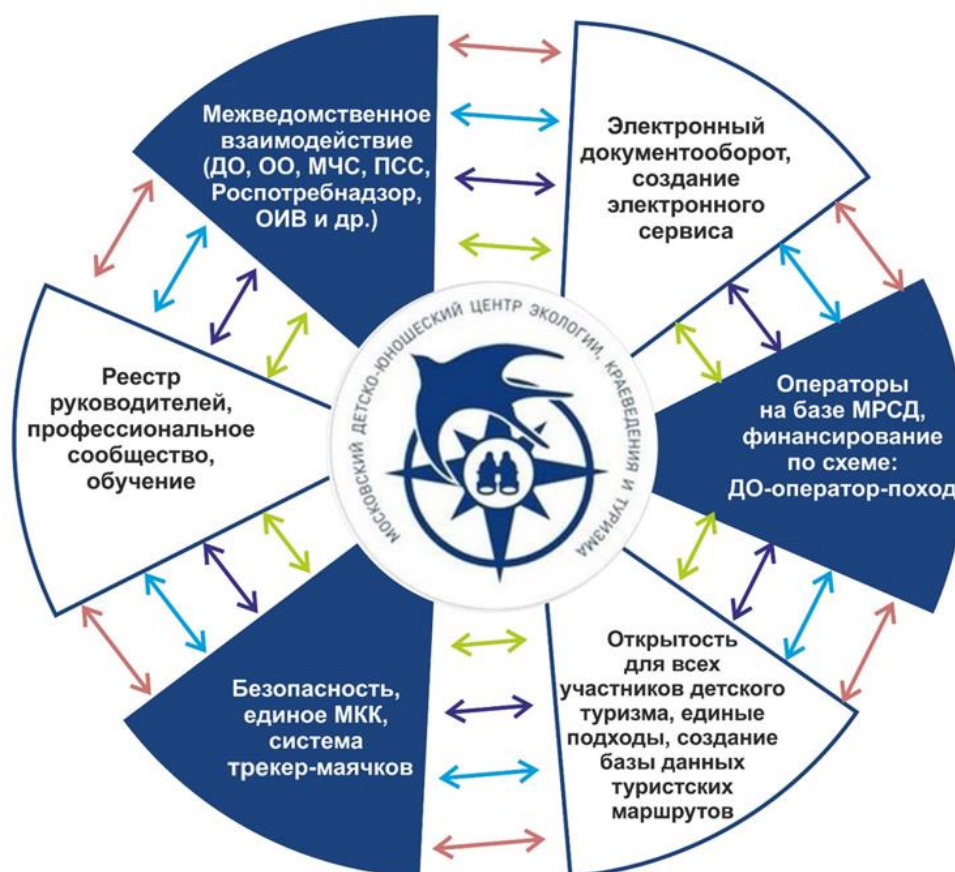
Межведомственное взаимодействие (ДО, ОО, МЧС, ПСС, Роспотребнадзор, ОИВ и др.)

Электронный документооборот, создание электронного сервиса

МОСКОВСКИЙ ДЕТСКО-ЮНОШЕСКИЙ ЦЕНТР ЭКОЛОГИИ, КРАЕВЕДЕНИЯ И ТУРИЗМА

Реестр руководителей, профессиональное сообщество, обучение

Операторы на базе МРСД, финансирование по схеме: ДО-оператор-поход

Безопасность, единое МКК, система трекер-маячков

Открытость для всех участников детского туризма, единые подходы, создание базы данных туристских маршрутов